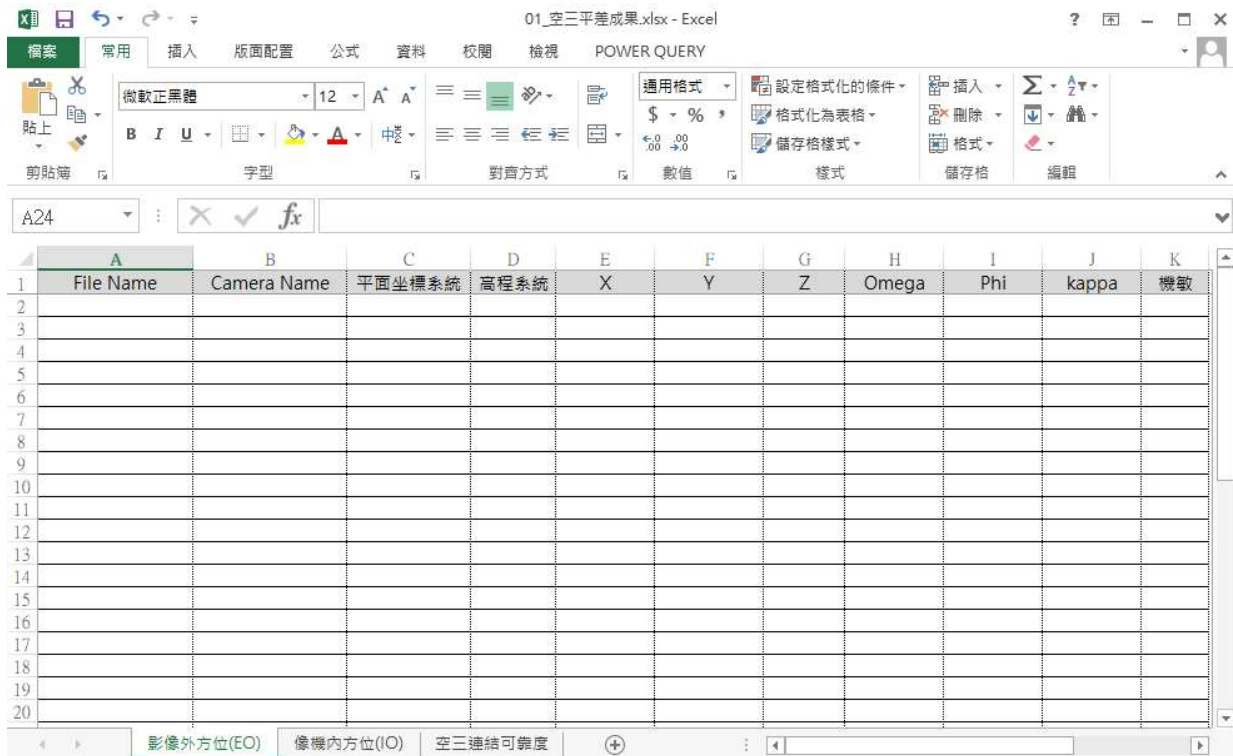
01_空三平差成果.xlsx - Excel

? 

檔案 常用 插入 版面配置 公式 資料 校閱 檢視 POWER QUERY

貼上 剪貼簿

微軟正黑體 12 $A^{\hat{}}$ $A^{\check{}}$
B I U 中
字型

對齊方式

通用格式
$ - % ,
數值

設定格式化的條件
格式化為表格
儲存格樣式
樣式

插入
刪除
格式
儲存格

編輯

A24 fx

| | A | B | C | D | E | F | G | H | I | J | K |
|---|---|---|---|---|---|---|---|---|---|---|---|
| 1 | File Name | Camera Name | 平面坐標系統 | 高程系統 | X | Y | Z | Omega | Phi | kappa | 機敏 |
| 2 | | | | | | | | | | | |
| 3 | | | | | | | | | | | |
| 4 | | | | | | | | | | | |
| 5 | | | | | | | | | | | |
| 6 | | | | | | | | | | | |
| 7 | | | | | | | | | | | |
| 8 | | | | | | | | | | | |
| 9 | | | | | | | | | | | |
| 10 | | | | | | | | | | | |
| 11 | | | | | | | | | | | |
| 12 | | | | | | | | | | | |
| 13 | | | | | | | | | | | |
| 14 | | | | | | | | | | | |
| 15 | | | | | | | | | | | |
| 16 | | | | | | | | | | | |
| 17 | | | | | | | | | | | |
| 18 | | | | | | | | | | | |
| 19 | | | | | | | | | | | |
| 20 | | | | | | | | | | | |

影像外方位(EO) 像機內方位(IO) 空三連結可靠度